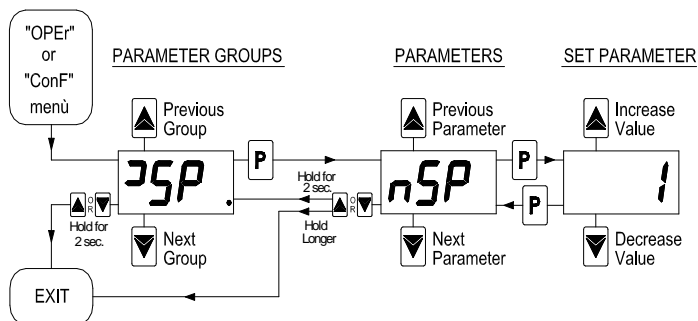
"OPEr" or "ConF" menù

PARAMETER GROUPS

PARAMETERS

SET PARAMETER

Previous Group

]SP

Next Group

P

Hold for 2 sec.

O R

Hold for 2 sec.

Hold Longer

O R

Previous Parameter

nSP

Next Parameter

P

P

Increase Value

1

Decrease Value

EXIT